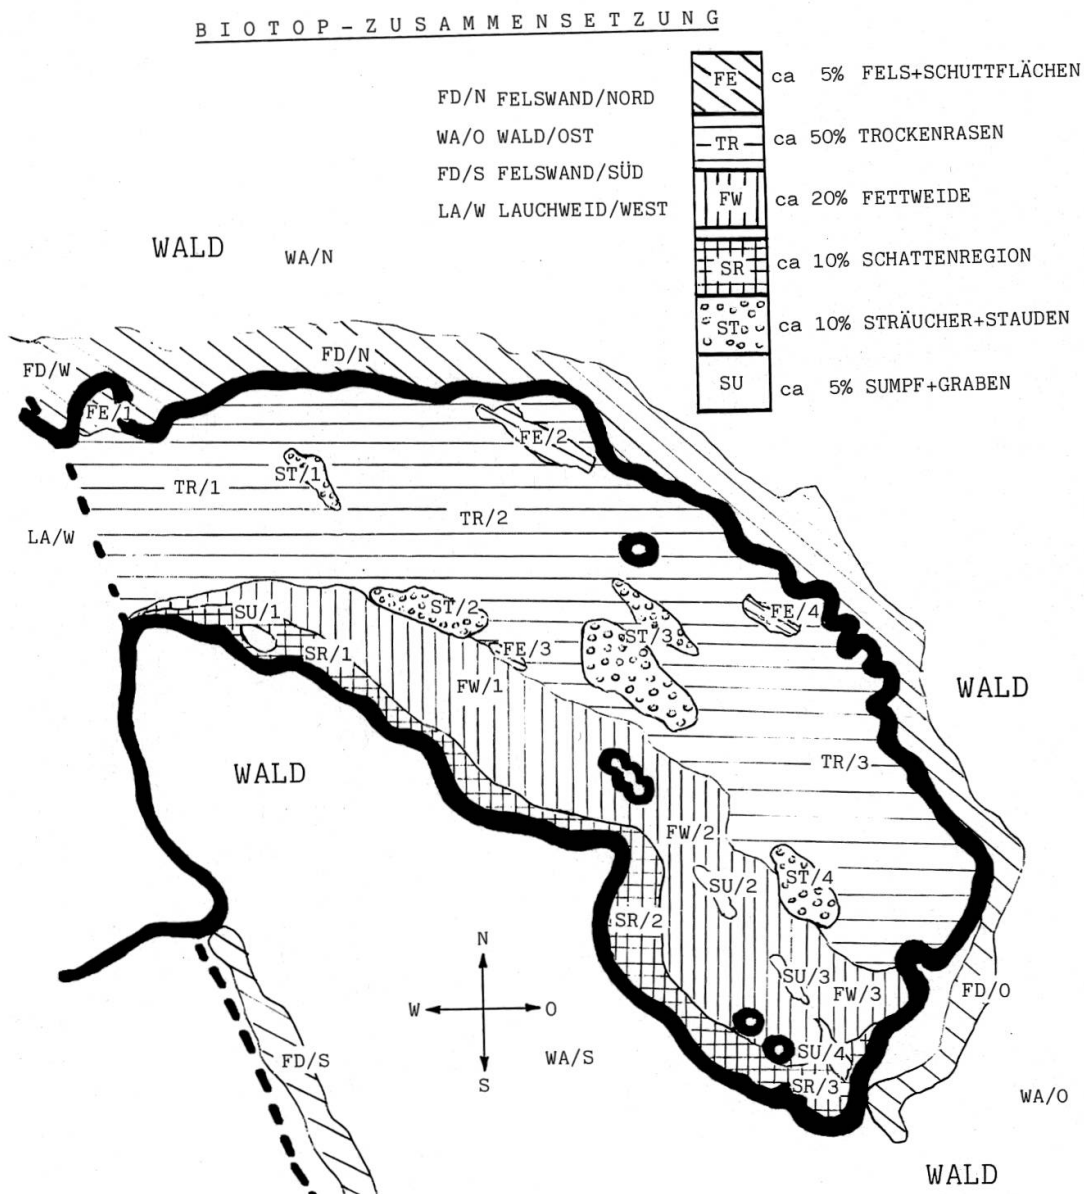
BIOTOP-ZUSAMMENSETZUNG

FD/N FELSWAND/NORD
WA/O WALD/OST
FD/S FELSWAND/SÜD
LA/W LAUCHWEID/WEST

| | |
|---|---|
| FE | ca 5% FELS+SCHUTTFLÄCHEN |
| TR | ca 50% TROCKENRASEN |
| FW | ca 20% FETTWEIDE |
| SR | ca 10% SCHATTENREGION |
| ST | ca 10% STRÄUCHER+STAUDEN |
| SU | ca 5% SUMPF+GRABEN |

WALD
WA/N
FD/W
FD/N
FE/1
FE/2
ST/1
TR/1
TR/2
LA/W
SU/1
ST/2
ST/3
FE/4
SR/1
FE/3
FW/1
WALD
WALD
TR/3
FW/2
SU/2
ST/4
SR/2
N
W
O
S
SU/3
FW/3
FD/O
FD/S
WA/S
SU/4
SR/3
WA/O
WALD